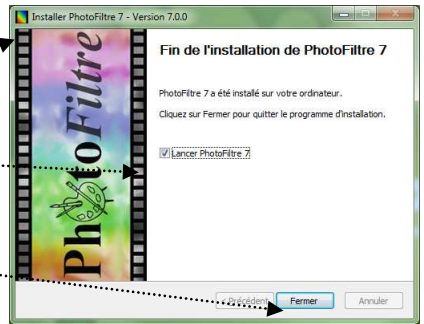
Installer PhotoFiltre 7 - Version 7.0.0

PhotoFiltre

Fin de l'installation de PhotoFiltre 7

PhotoFiltre 7 a été installé sur votre ordinateur.

Cliquez sur Fermer pour quitter le programme d'installation.

Lancer PhotoFiltre 7

< Précédent Fermer Annuler